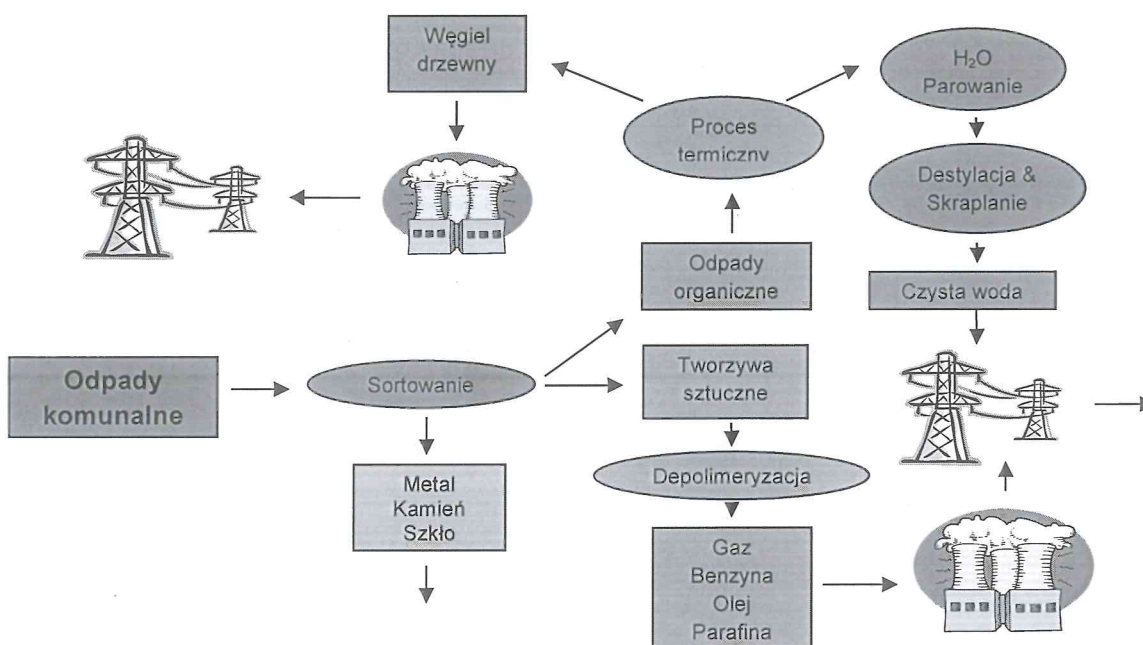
Węgiel drzewny

Proces termiczny

$H_2O$ Parowanie

Destylacja & Skraplanie

Czysta woda

Odpady organiczne

Odpady komunalne

Sortowanie

Tworzywa sztuczne

Depolimeryzacja

Metal Kamień Szkło

Gaz Benzyna Olej Parafina